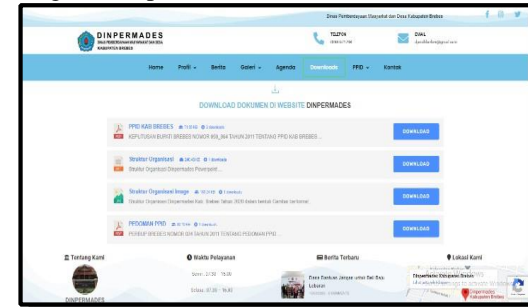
Dinas Pemberdayaan Masyarakat dan Desa Kabupaten Brebes

DINPERMADES
DINAS PEMBERDAYAAN MASYARAKAT DAN DESA KABUPATEN BREBES

TELPON
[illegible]

EMAIL
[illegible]

Home Profil Berita Galeri Agenda Downloads PPID Kontak

DOWNLOAD DOKUMEN DI WEBSITE DINPERMADES

PPID KAB BREBES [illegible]
KEPUTUSAN BUPATI BREBES NOMOR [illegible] TAHUN 2011 TENTANG PPID KAB BREBES ...
DOWNLOAD

Struktur Organisasi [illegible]
Struktur Organisasi Dinpermades Powerpoint ...
DOWNLOAD

Struktur Organisasi Image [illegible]
Struktur Organisasi Dinpermades Kab. Brebes Tahun 2020 dalam bentuk Gambar ...
DOWNLOAD

PEDOMAN PPID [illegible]
PERBUP BREBES NOMOR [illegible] TAHUN 2011 TENTANG PEDOMAN PPID ...
DOWNLOAD

Tentang Kami
DINPERMADES

Waktu Pelayanan
Senin - Jumat 07.30 - 16.00
Sabtu 07.30 - 16.00

Berita Terbaru
Dinas Bantuan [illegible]

Lokasi Kami
Dinpermades Kabupaten Brebes